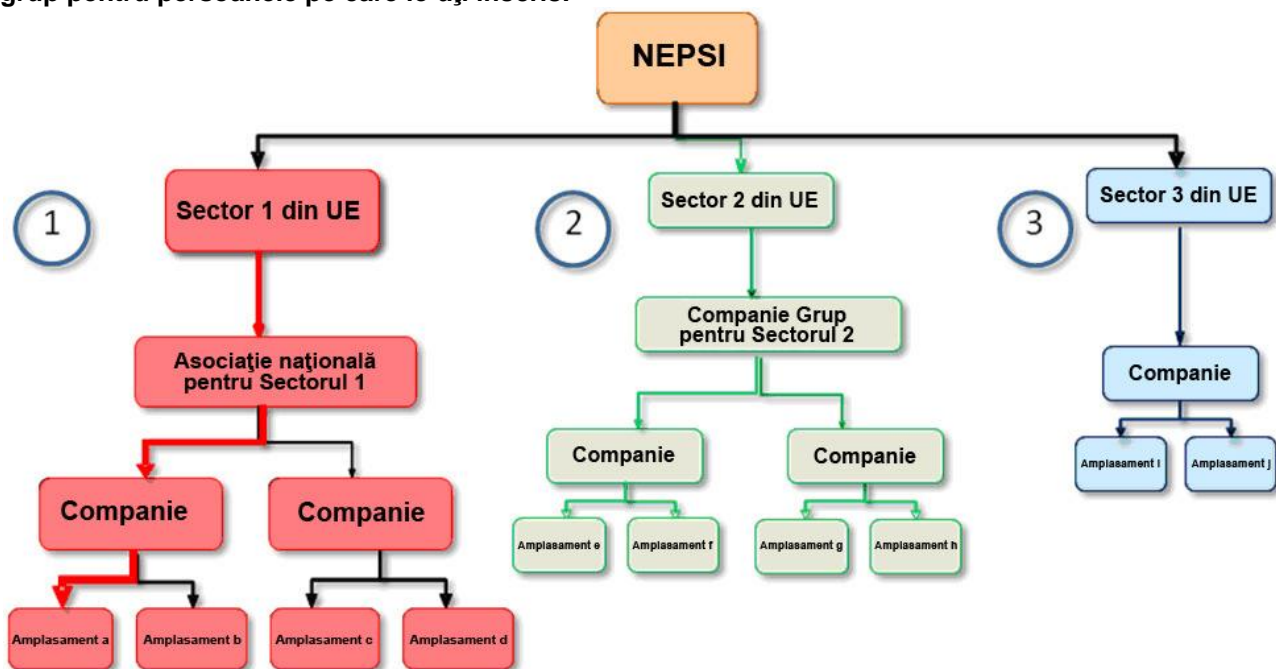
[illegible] grup pentru persoanele pe care le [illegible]

NEPSI

1

Sector 1 din UE

Asociaţie naţională pentru Sectorul 1

Companie

Companie

Amplasament a

Amplasament b

Amplasament c

Amplasament d

2

Sector 2 din UE

Companie Grup pentru Sectorul 2

Companie

Companie

Amplasament e

Amplasament f

Amplasament g

Amplasament h

3

Sector 3 din UE

Companie

Amplasament i

Amplasament j